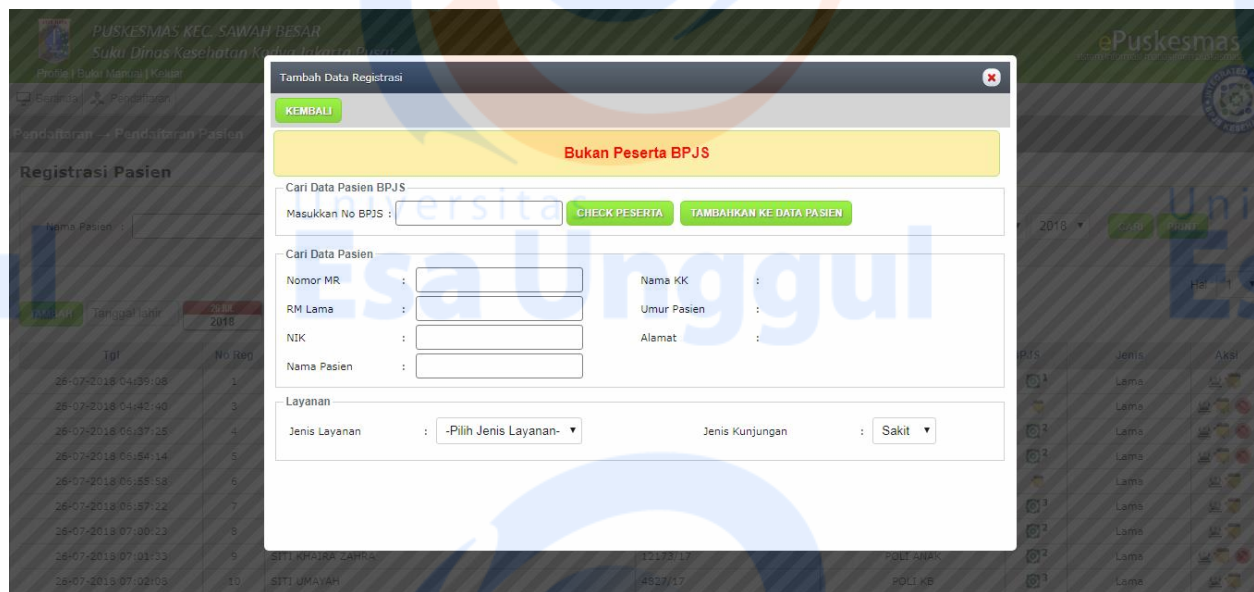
PUSKESMAS KEC. SAWAH BESAR
Suku Dinas Kesehatan Kota Jakarta Pusat
Profile | Buku Manual | Keluar

ePuskesmas

Pendaftaran
Pendaftaran → Pendaftaran Pasien
Registrasi Pasien

Nama Pasien :

2018

Tanggal Jaja
2018

| Tgl | No Reg |
|---|---|
| 26-07-2018 04:39:08 | 1 |
| 26-07-2018 04:42:40 | 3 |
| 26-07-2018 06:37:25 | 4 |
| 26-07-2018 06:54:14 | 5 |
| 26-07-2018 06:55:58 | 6 |
| 26-07-2018 06:57:22 | 7 |
| 26-07-2018 07:00:23 | 8 |
| 26-07-2018 07:01:33 | 9 |
| 26-07-2018 07:02:08 | 10 |

SITI KHAIRA ZAHRA 12173/17 POLI ANAK
SITI UMAYAH 4827/17 POLI KB

BPJS Jenis Aksi
Lama
Lama
Lama
Lama
Lama
Lama
Lama
Lama
Lama

Tambah Data Registrasi

KEMBALI

Bukan Peserta BPJS

Cari Data Pasien BPJS
Masukkan No BPJS :
CHECK PESERTA
TAMBAHKAN KE DATA PASIEN

Cari Data Pasien
Nomor MR :
RM Lama :
NIK :
Nama Pasien :
Nama KK :
Umur Pasien :
Alamat :

Layanan
Jenis Layanan : -Pilih Jenis Layanan-
Jenis Kunjungan : Sakit

Universitas Esa Unggul